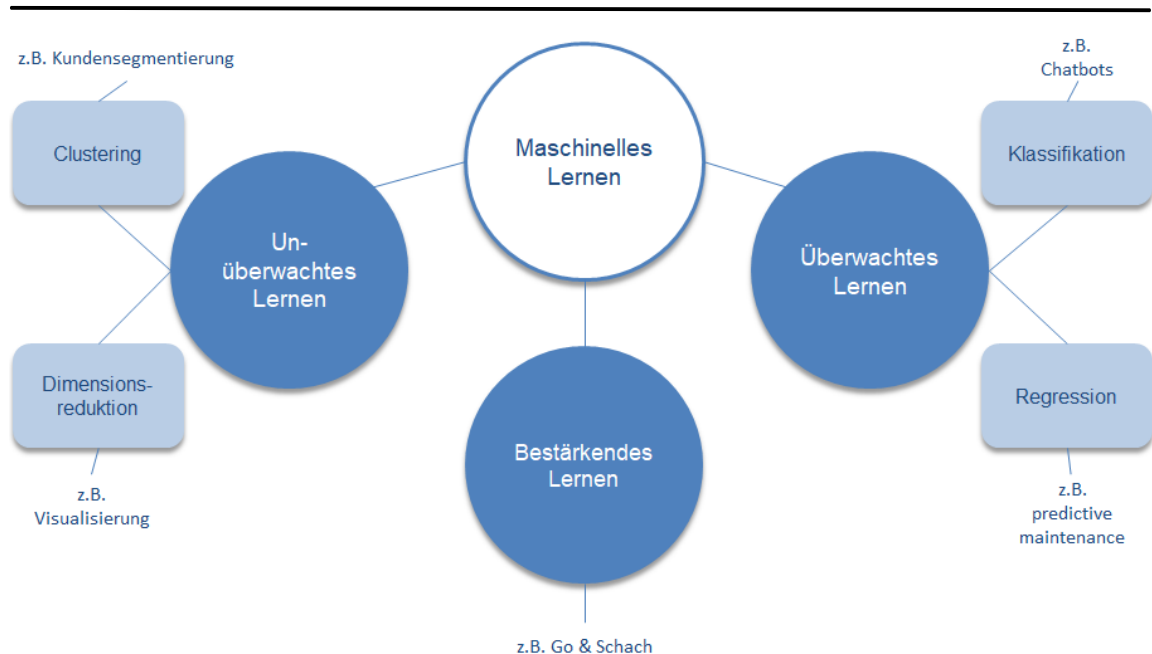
Maschinelles Lernen

z.B. Kundensegmentierung

Clustering

Un-überwachtes Lernen

Dimensions-reduktion

z.B. Visualisierung

Bestärkendes Lernen

z.B. Go & Schach

z.B. Chatbots

Klassifikation

Überwachtes Lernen

Regression

z.B. predictive maintenance